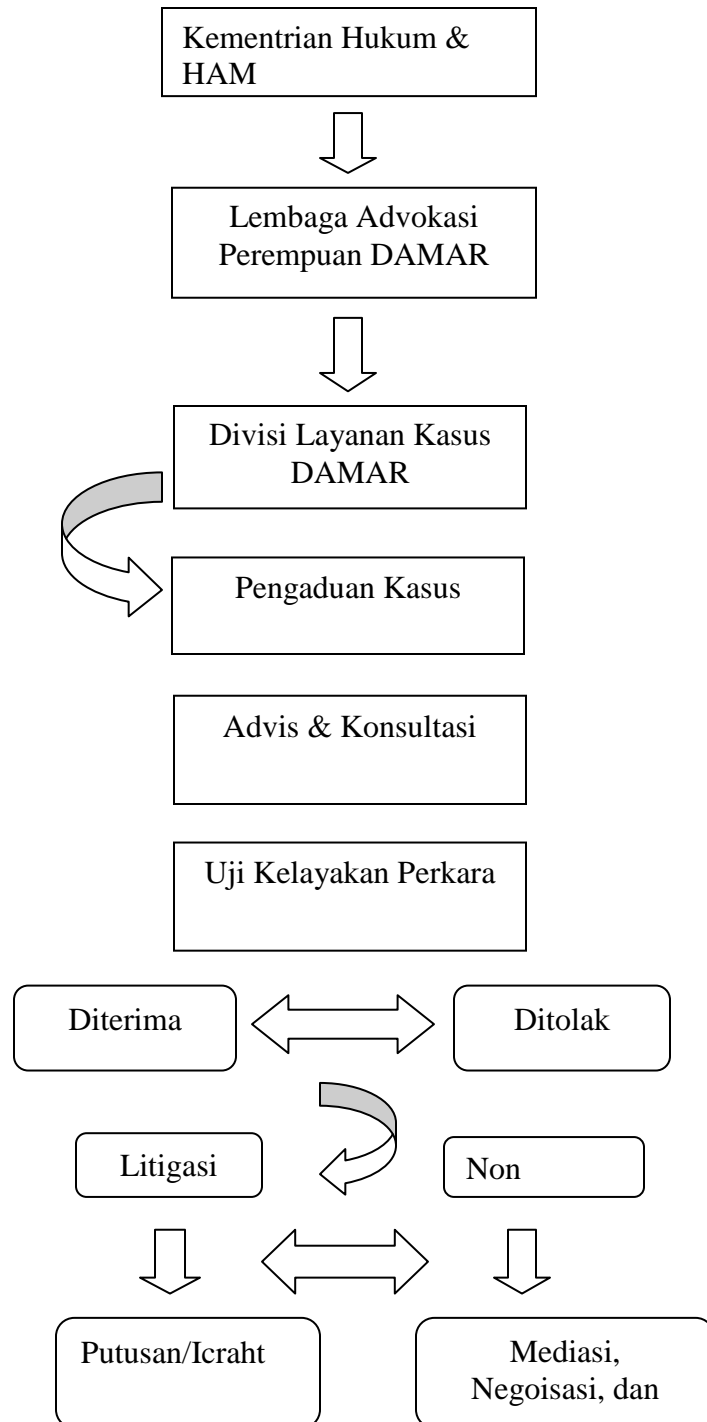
Kementrian Hukum & HAM

Lembaga Advokasi Perempuan DAMAR

Divisi Layanan Kasus DAMAR

Pengaduan Kasus

Advis & Konsultasi

Uji Kelayakan Perkara

Diterima

Ditolak

Litigasi

Non

Putusan/Icraht

Mediasi, Negoisasi, dan